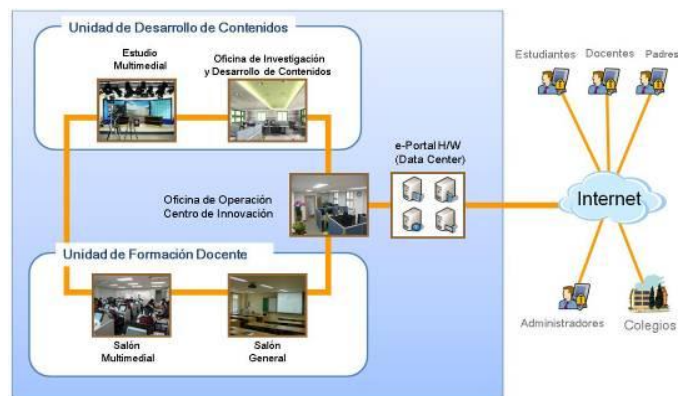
Unidad de Desarrollo de Contenidos

Estudio Multimedial

Oficina de Investigación y Desarrollo de Contenidos

Oficina de Operación Centro de Innovación

e-Portal H/W (Data Center)

Unidad de Formación Docente

Salón Multimedial

Salón General

Estudiantes

Docentes

Padres

Internet

Administradores

Colegios